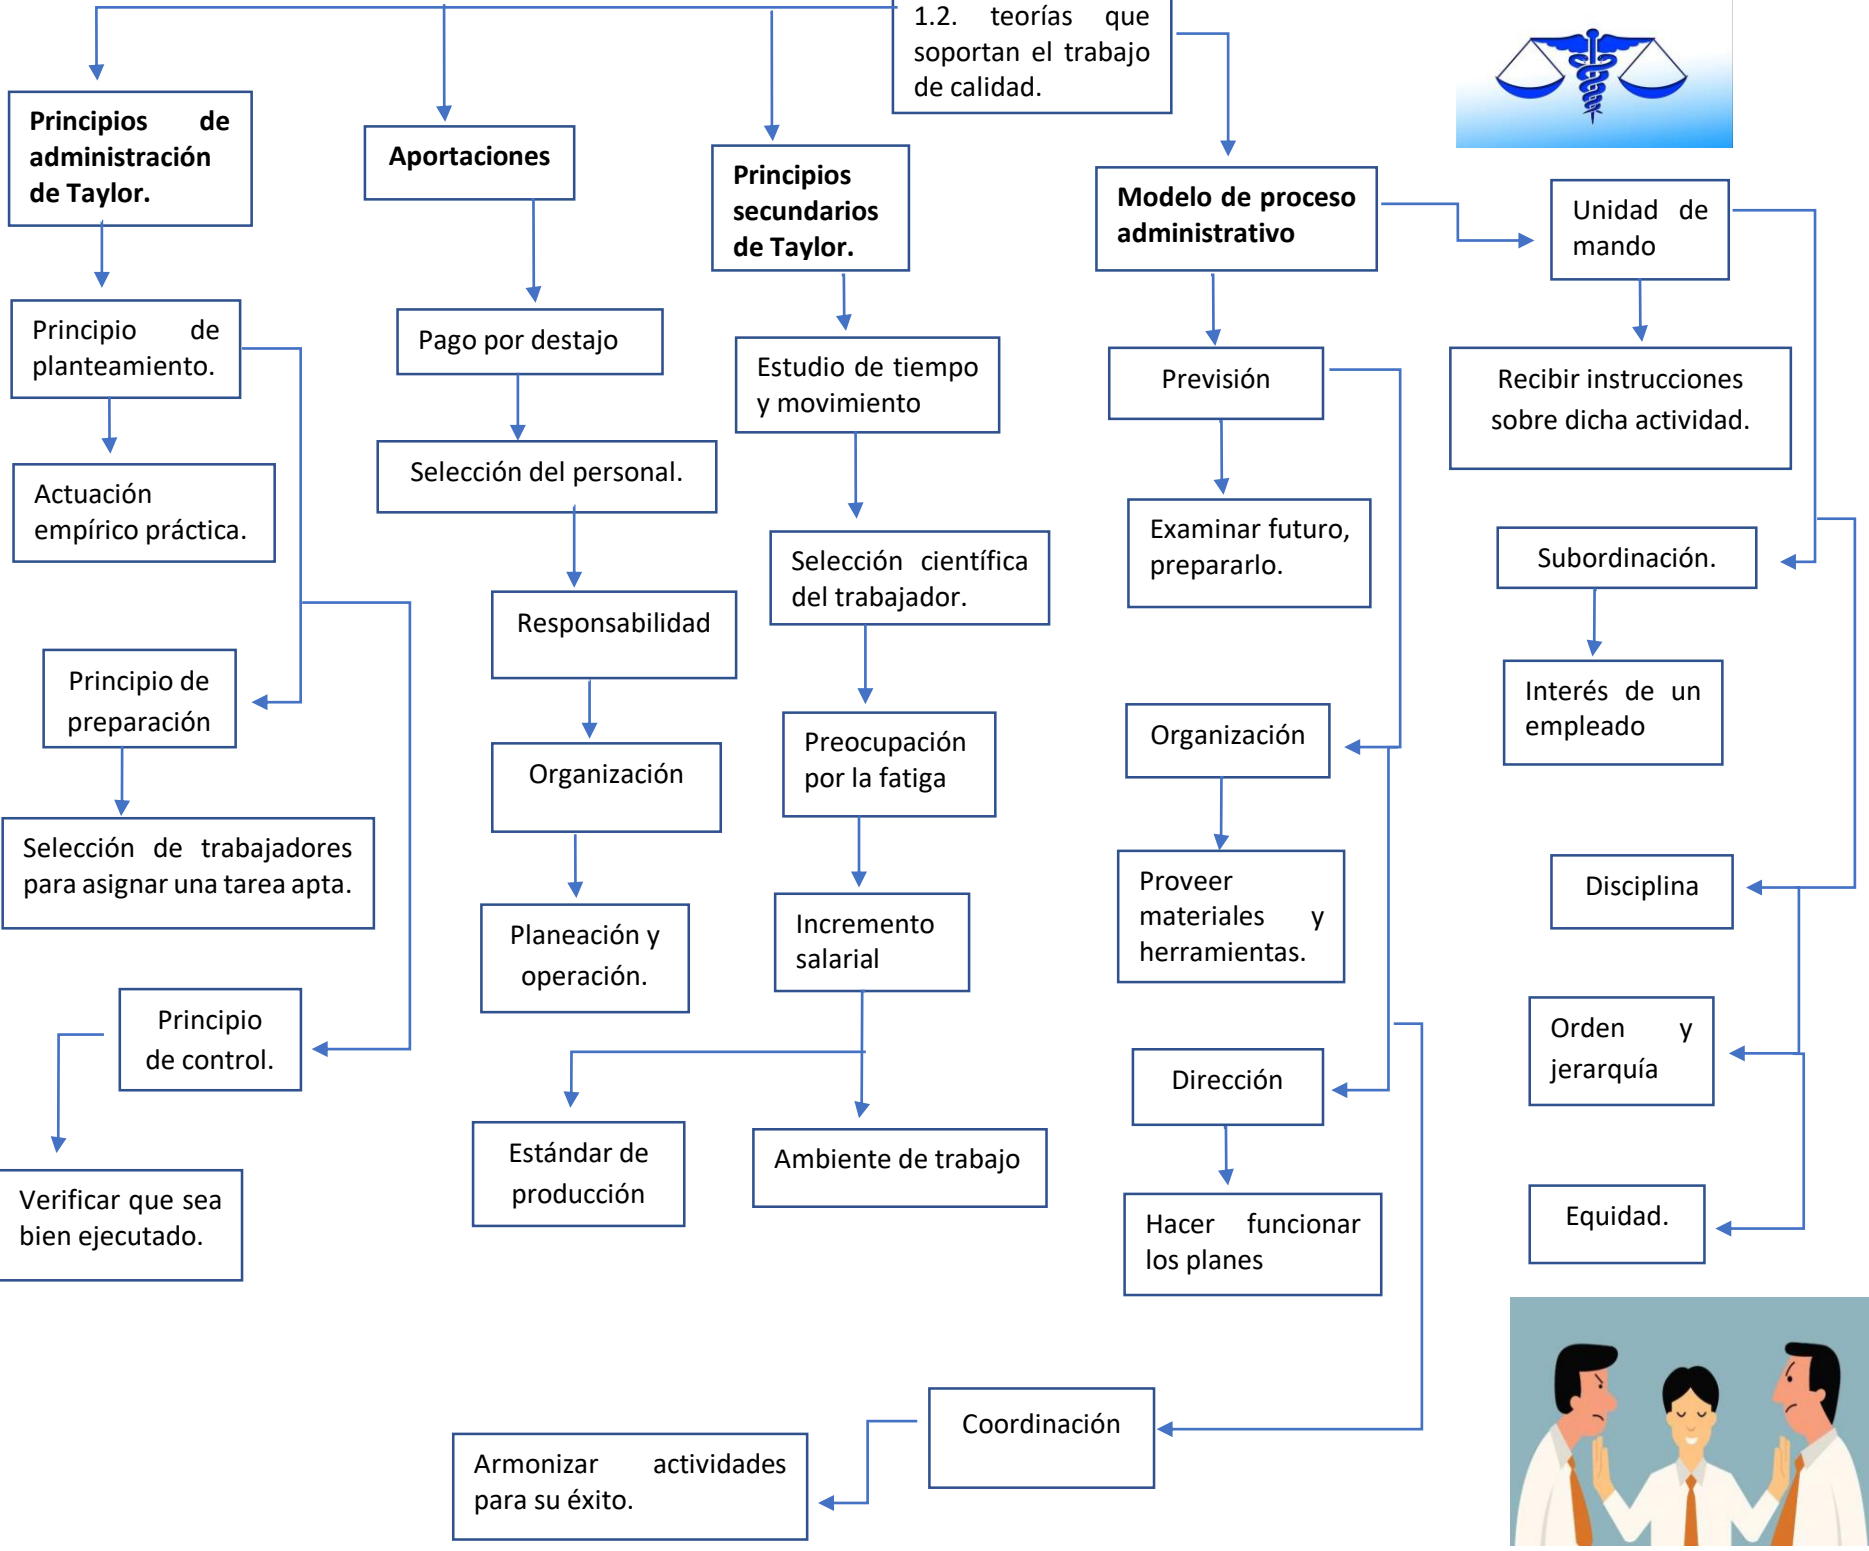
1.2. teorías que soportan el trabajo de calidad.

Principios de administración de Taylor.

Principio de planteamiento.

Actuación empírico práctica.

Principio de preparación

Selección de trabajadores para asignar una tarea apta.

Principio de control.

Verificar que sea bien ejecutado.

Aportaciones

Pago por destajo

Selección del personal.

Responsabilidad

Organización

Planeación y operación.

Principios secundarios de Taylor.

Estudio de tiempo y movimiento

Selección científica del trabajador.

Preocupación por la fatiga

Incremento salarial

Estándar de producción

Ambiente de trabajo

Modelo de proceso administrativo

Previsión

Examinar futuro, prepararlo.

Organización

Proveer materiales y herramientas.

Dirección

Hacer funcionar los planes

Coordinación

Armonizar actividades para su éxito.

Unidad de mando

Recibir instrucciones sobre dicha actividad.

Subordinación.

Interés de un empleado

Disciplina

Orden y jerarquía

Equidad.